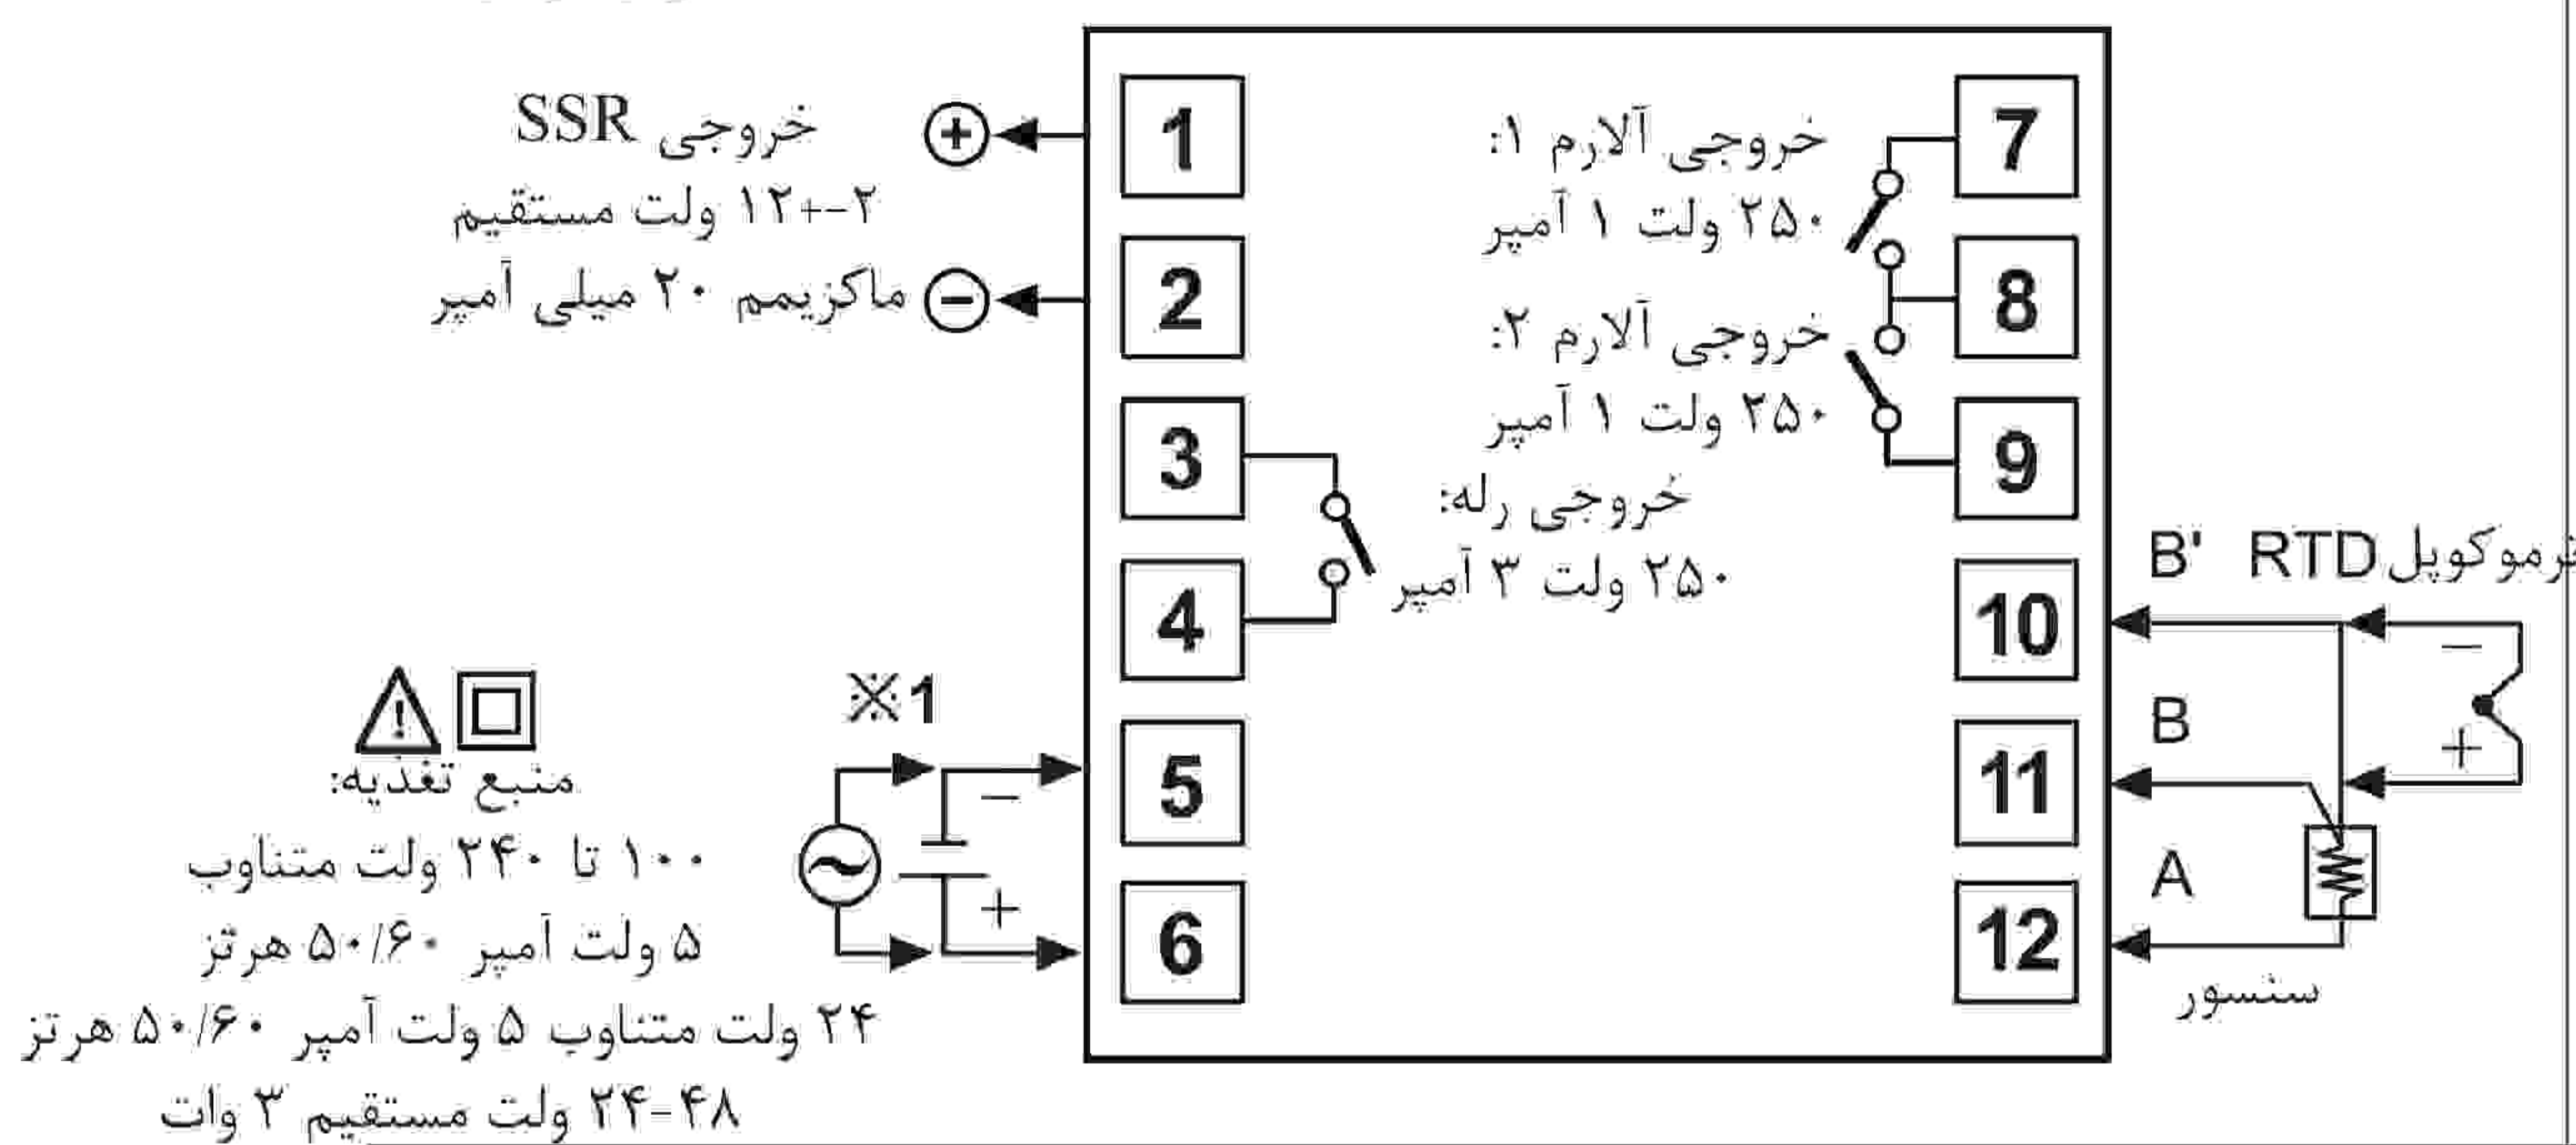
خروجی SSR
۱۲+-۲ ولت مستقیم
ماکزیمم ۲۰ میلی آمپر

1
2
3
4
5
6

7
8
9
10
11
12

خروجی آلارم ۱:
۲۵۰ ولت ۱ آمپر

خروجی آلارم ۲:
۲۵۰ ولت ۱ آمپر

خروجی رله:
۲۵۰ ولت ۳ آمپر

※1

منبع تغذیه:
۱۰۰ تا ۲۴۰ ولت متناوب
۵ ولت آمپر ۵۰/۶۰ هرتز
۲۴ ولت متناوب ۵ ولت آمپر ۵۰/۶۰ هرتز
۲۴-۴۸ ولت مستقیم ۳ وات

ترموکوپل RTD B'
B
A
سنسور